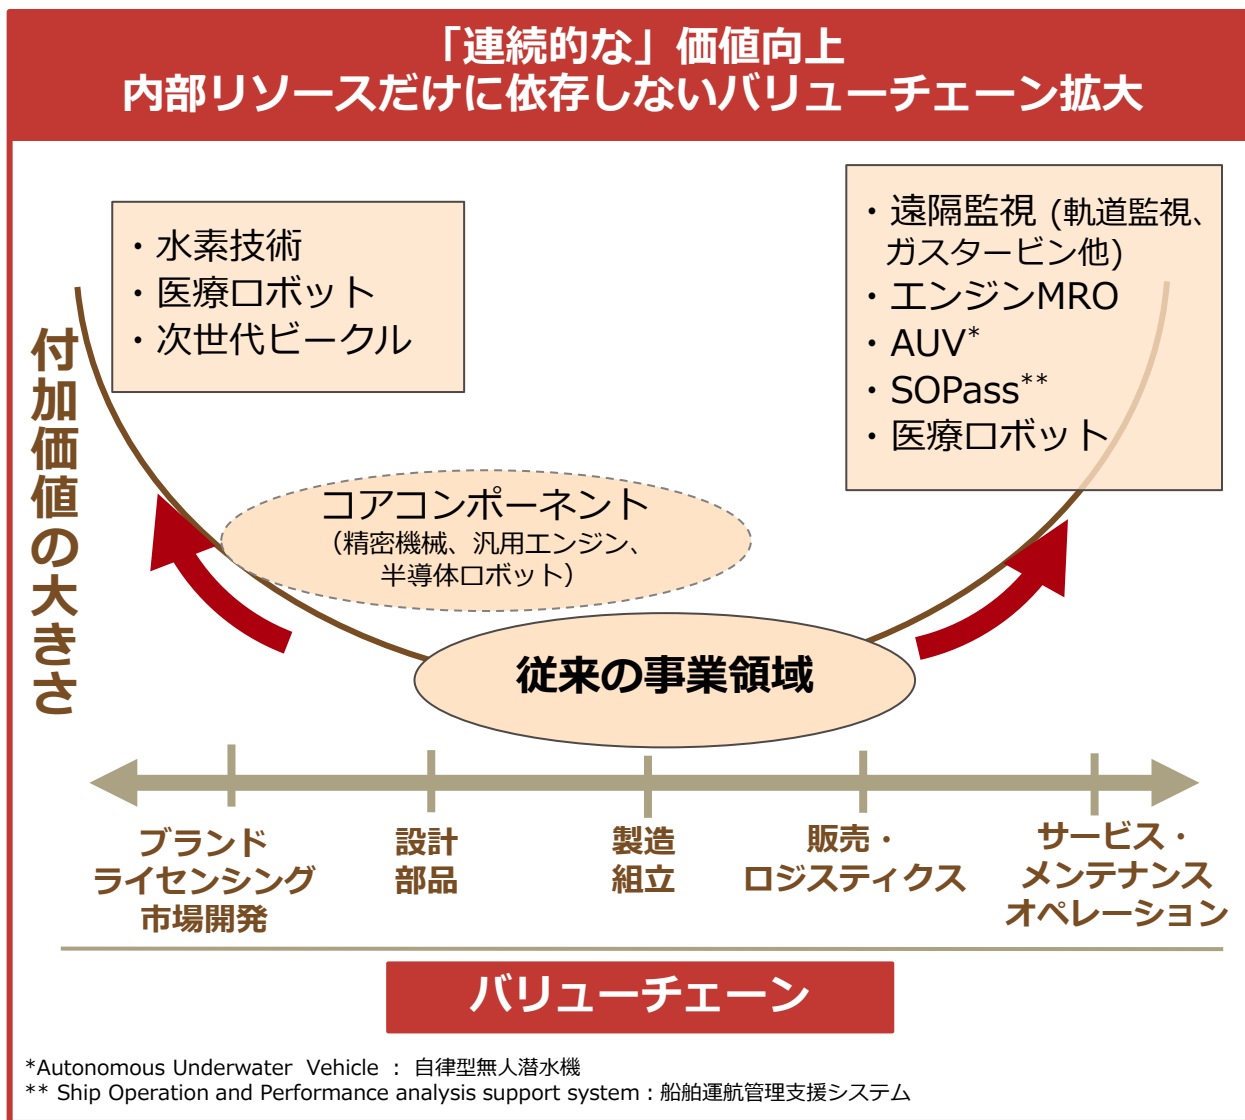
「連続的な」価値向上
内部リソースだけに依存しないバリューチェーン拡大

・水素技術
・医療ロボット
・次世代ビークル

・遠隔監視 (軌道監視、ガスタービン他)
・エンジンMRO
・AUV*
・SOPass**
・医療ロボット

付加価値の大きさ

コアコンポーネント
（精密機械、汎用エンジン、半導体ロボット）

従来の事業領域

ブランド
ライセンシング
市場開発

設計
部品

製造
組立

販売・
ロジスティクス

サービス・
メンテナンス
オペレーション

バリューチェーン

*Autonomous Underwater Vehicle ： 自律型無人潜水機
** Ship Operation and Performance analysis support system：船舶運航管理支援システム